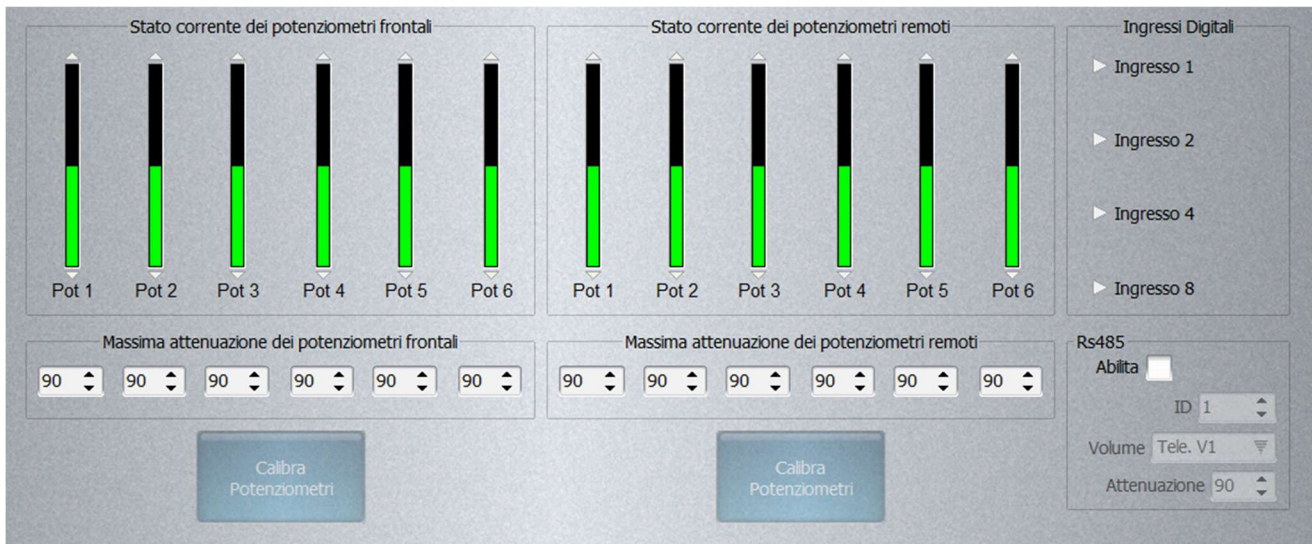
Stato corrente dei potenziometri frontali

Pot 1 Pot 2 Pot 3 Pot 4 Pot 5 Pot 6

Stato corrente dei potenziometri remoti

Pot 1 Pot 2 Pot 3 Pot 4 Pot 5 Pot 6

Ingressi Digitali

Ingresso 1

Ingresso 2

Ingresso 4

Ingresso 8

Massima attenuazione dei potenziometri frontali

90 90 90 90 90 90

Massima attenuazione dei potenziometri remoti

90 90 90 90 90 90

Rs485

Abilita

ID 1

Volume Tele. V1

Attenuazione 90

Calibra Potenziometri

Calibra Potenziometri